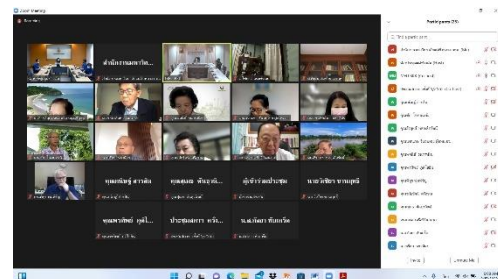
Zoom Meeting

Participants (25)

สำนักงานเลขาธิการ...

คุณสมชัย สวาดิพ

คุณสุมล พันธุ์ทวี...

ผู้เข้าร่วมประชุม

นายวิชิต บางอุดมี

คุณพรทิพย์ ฤทธิ์...

ประชุมสภา หรัง...

น.ส.อัญชา พิมพ์พร

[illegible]

Invite

Mute All